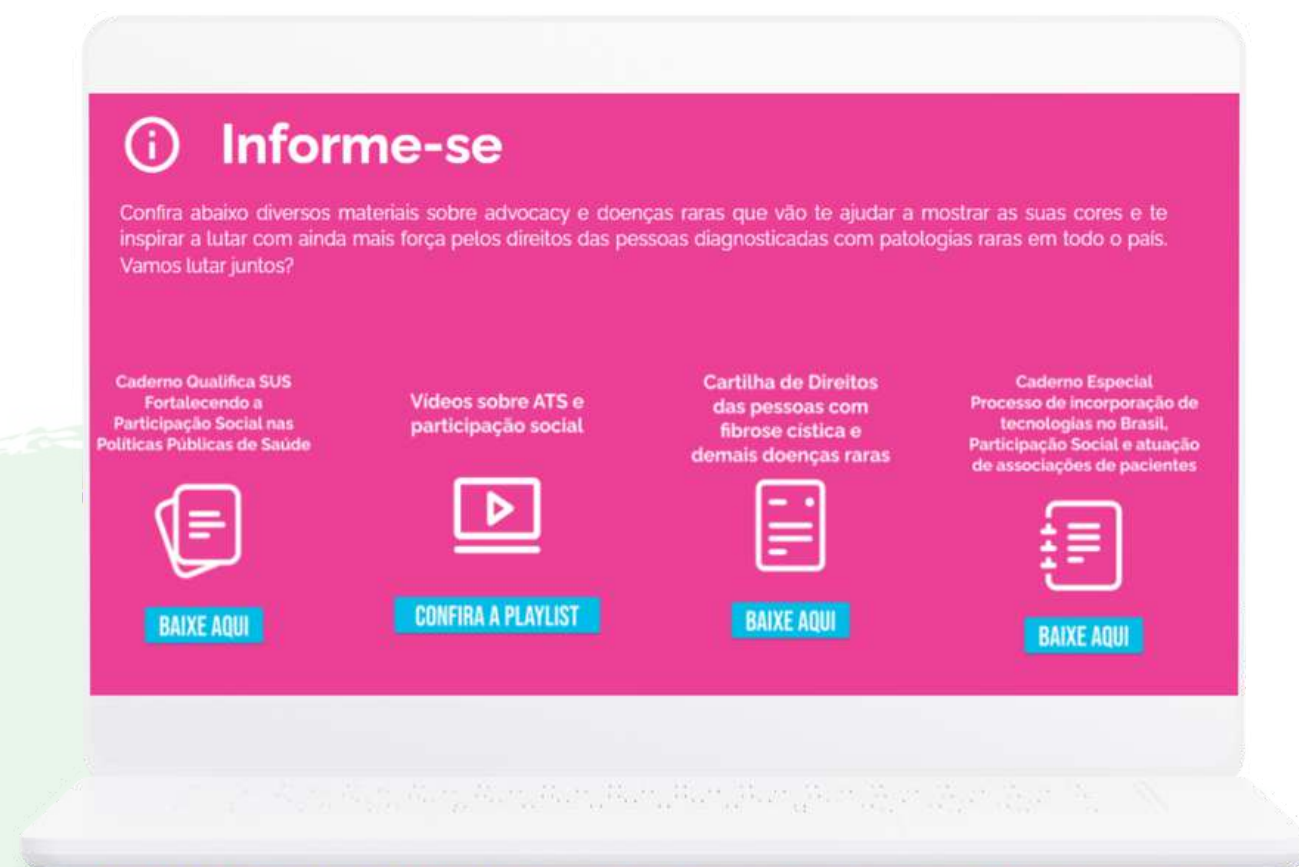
Informe-se

Confira abaixo diversos materiais sobre advocacy e doenças raras que vão te ajudar a mostrar as suas cores e te inspirar a lutar com ainda mais força pelos direitos das pessoas diagnosticadas com patologias raras em todo o país. Vamos lutar juntos?

Caderno Qualifica SUS Fortalecendo a Participação Social nas Políticas Públicas de Saúde

BAIXE AQUI

Vídeos sobre ATS e participação social

CONFIRA A PLAYLIST

Cartilha de Direitos das pessoas com fibrose cística e demais doenças raras

BAIXE AQUI

Caderno Especial Processo de incorporação de tecnologias no Brasil, Participação Social e atuação de associações de pacientes

BAIXE AQUI